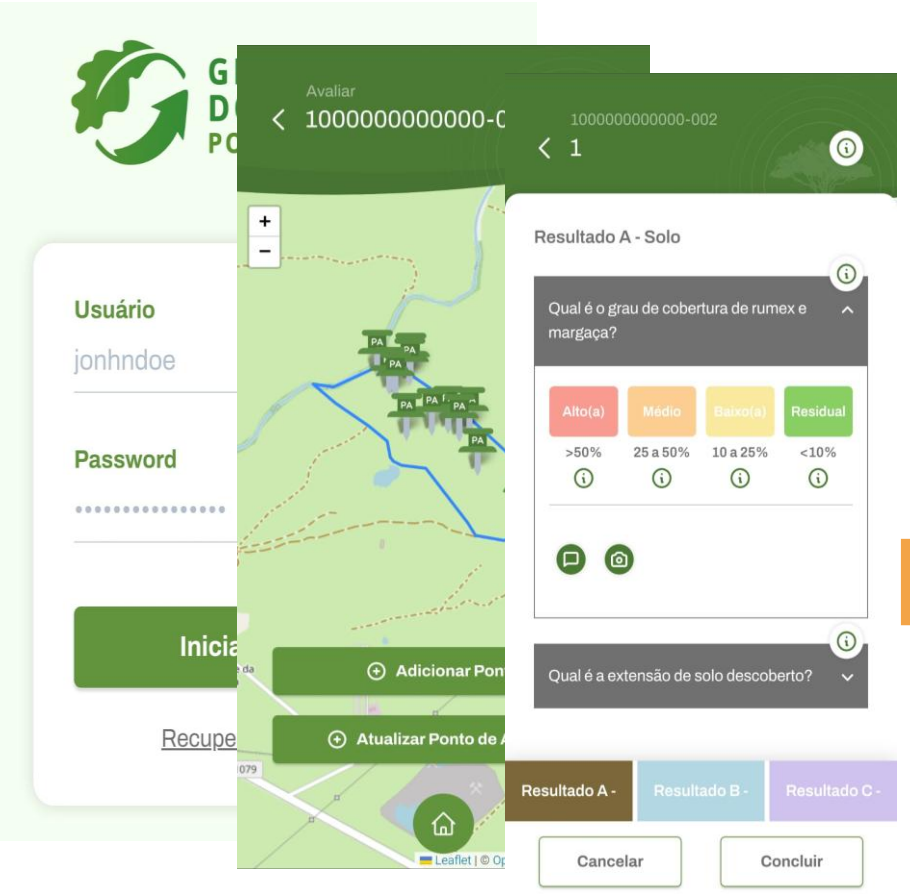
G
D
PO

Usuário
jonhndoe

Password
•••••••••••••••

Inicia

Recupe

Avaliar
1000000000000-0

+
−

PA PA PA PA PA PA PA PA PA

e da

079

Adicionar Pont

Atualizar Ponto de A

Leaflet | © Op

1000000000000-002
1

Resultado A - Solo

Qual é o grau de cobertura de rumex e margaça?

Alto(a)
>50%

Médio
25 a 50%

Baixo(a)
10 a 25%

Residual
<10%

Qual é a extensão de solo descoberto?

Resultado A -
Resultado B -
Resultado C -

Cancelar
Concluir